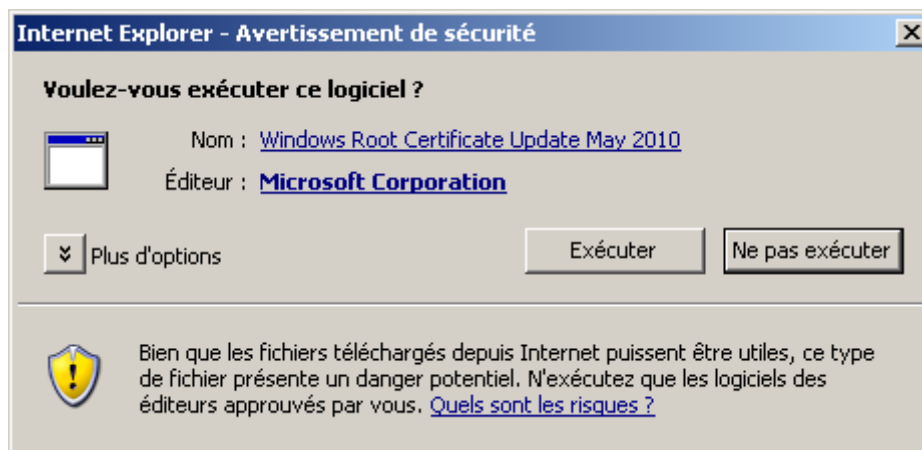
Internet Explorer - Avertissement de sécurité

Voulez-vous exécuter ce logiciel ?

Nom : Windows Root Certificate Update May 2010

Éditeur : Microsoft Corporation

Plus d'options

Exécuter

Ne pas exécuter

Bien que les fichiers téléchargés depuis Internet puissent être utiles, ce type de fichier présente un danger potentiel. N'exécutez que les logiciels des éditeurs approuvés par vous. Quels sont les risques ?